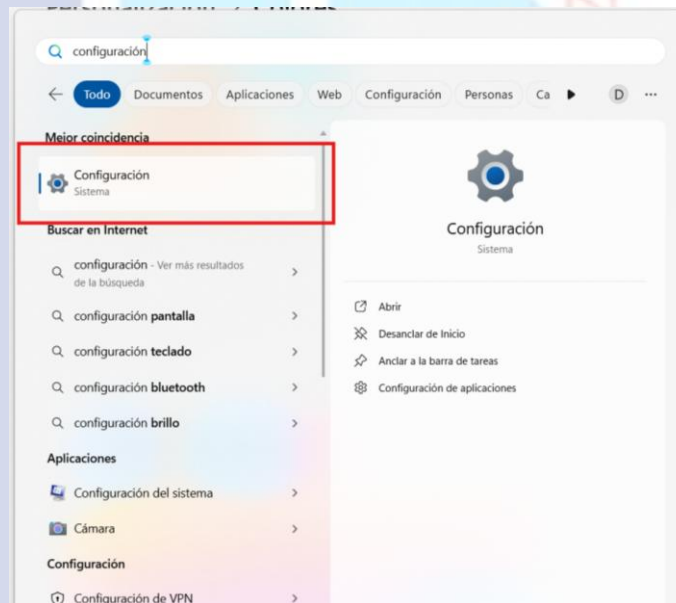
configuración

Todo Documentos Aplicaciones Web Configuración Personas Ca D ···

Mejor coincidencia

Configuración
Sistema

Buscar en Internet

configuración - Ver más resultados de la búsqueda

configuración pantalla

configuración teclado

configuración bluetooth

configuración brillo

Aplicaciones

Configuración del sistema

Cámara

Configuración

Configuración de VPN

Configuración
Sistema

Abrir

Desanclar de Inicio

Anclar a la barra de tareas

Configuración de aplicaciones